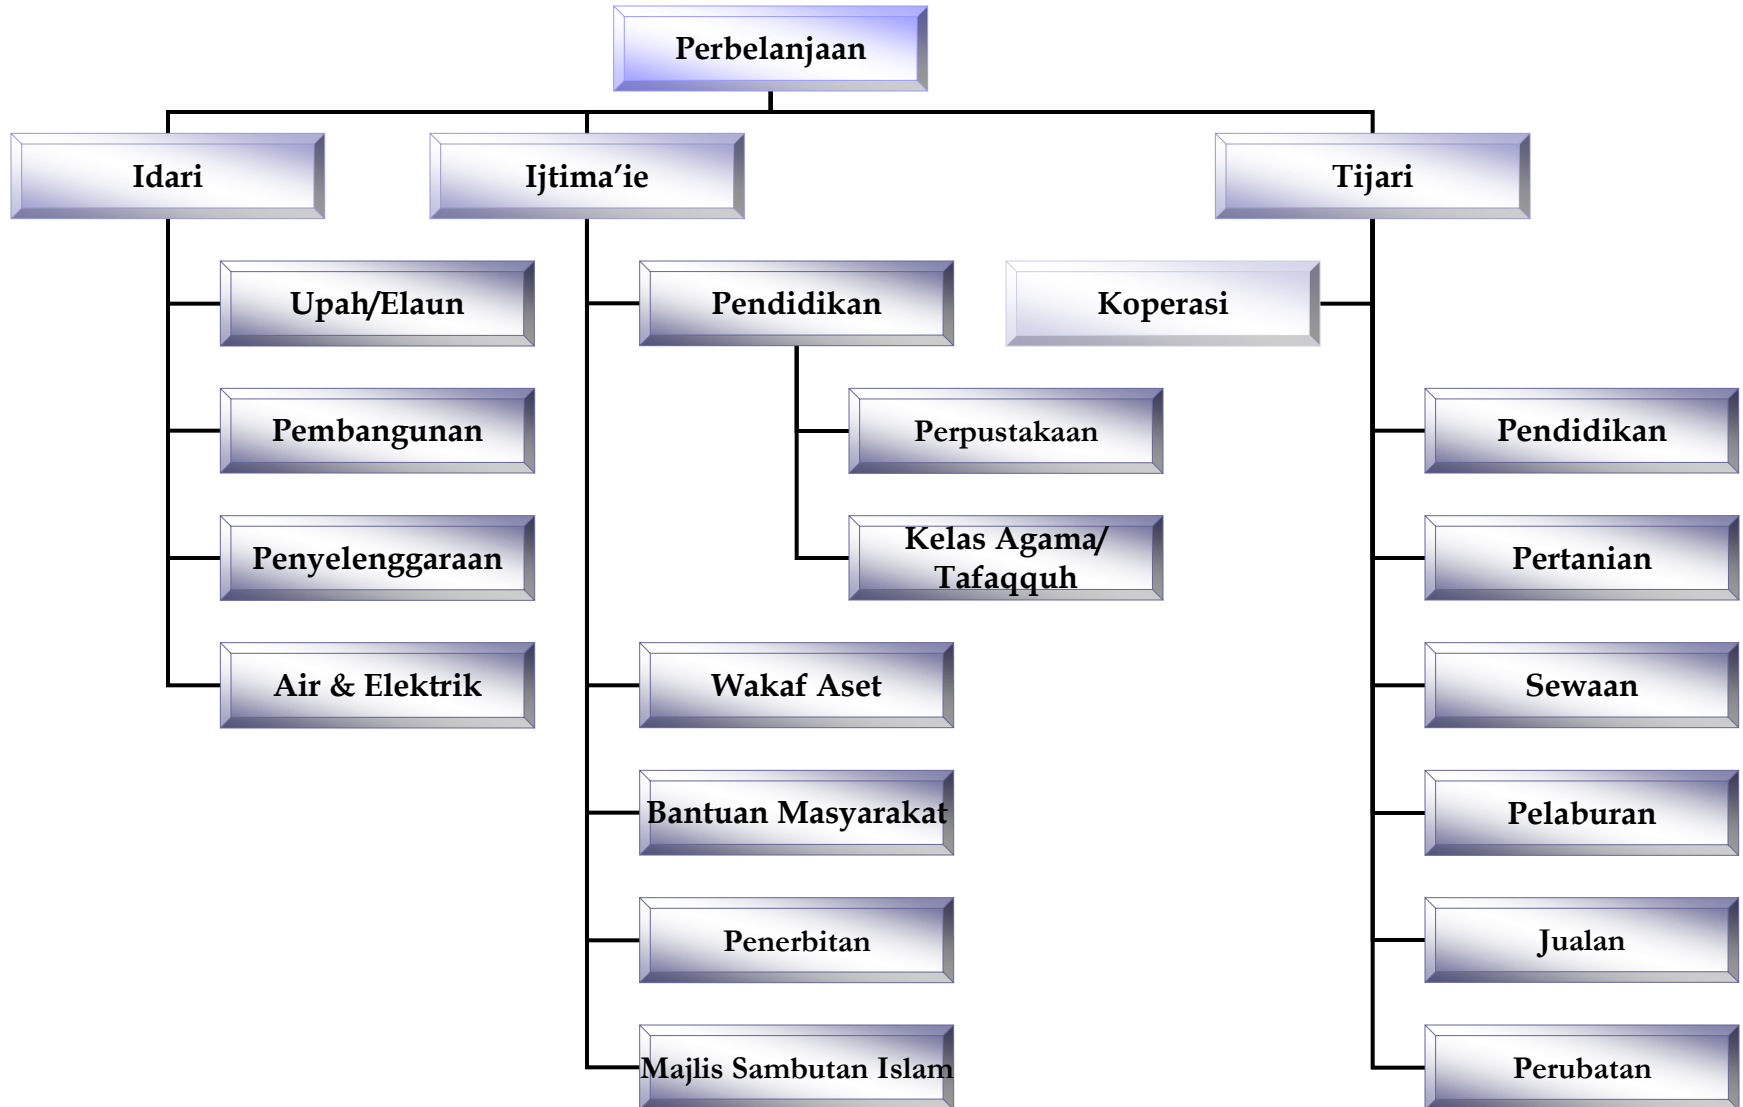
Perbelanjaan

Idari

Upah/Elaun

Pembangunan

Penyelenggaraan

Air & Elektrik

Ijtima'ie

Pendidikan

Perpustakaan

Kelas Agama/ Tafaqquh

Wakaf Aset

Bantuan Masyarakat

Penerbitan

Majlis Sambutan Islam

Tijari

Koperasi

Pendidikan

Pertanian

Sewaan

Pelaburan

Jualan

Perubatan